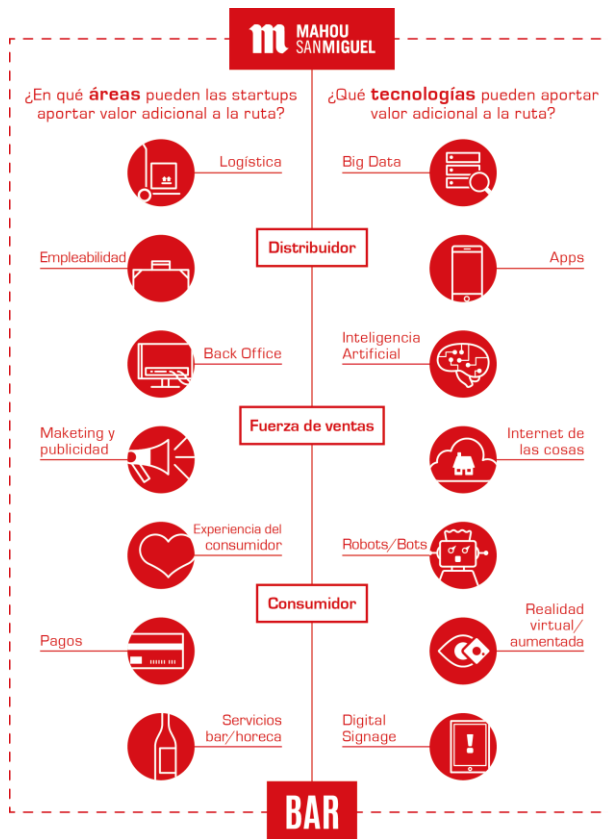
MAHOU SAN MIGUEL

¿En qué **áreas** pueden las startups aportar valor adicional a la ruta?

¿Qué **tecnologías** pueden aportar valor adicional a la ruta?

Logística

Big Data

Distribuidor

Empleabilidad

Apps

Back Office

Inteligencia Artificial

Fuerza de ventas

Maketing y publicidad

Internet de las cosas

Experiencia del consumidor

Robots/Bots

Consumidor

Pagos

Realidad virtual/ aumentada

Servicios bar/horeca

Digital Signage

BAR